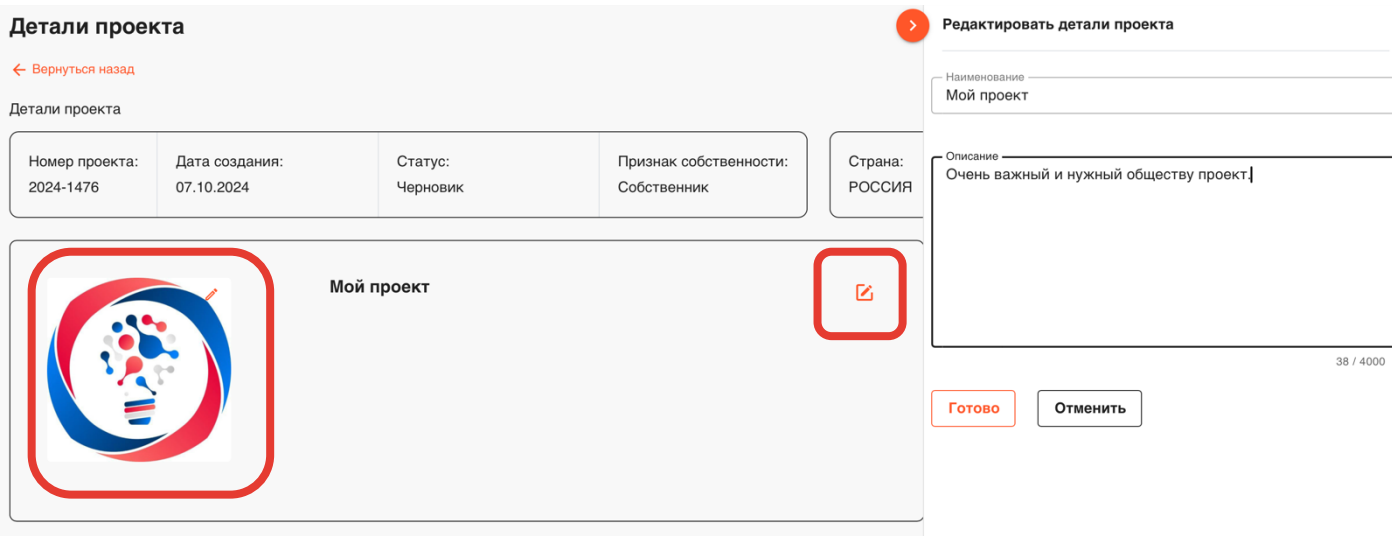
Детали проекта

← Вернуться назад

Детали проекта

| Номер проекта: | Дата создания: | Статус: | Признак собственности: | Страна: |
|---|---|---|---|---|
| 2024-1476 | 07.10.2024 | Черновик | Собственник | РОССИЯ |

Мой проект

Редактировать детали проекта

Наименование
Мой проект

Описание
Очень важный и нужный обществу проект.

38 / 4000

Готово

Отменить